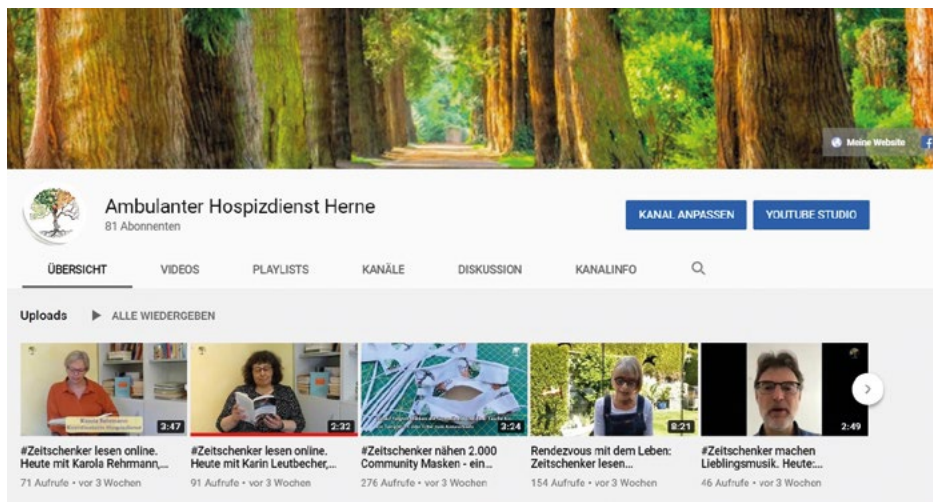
Meine Website

Ambulanter Hospizdienst Herne
81 Abonnenten

KANAL ANPASSEN
YOUTUBE STUDIO

ÜBERSICHT
VIDEOS
PLAYLISTS
KANÄLE
DISKUSSION
KANALINFO

Uploads
ALLE WIEDERGEBEN

3:47
#Zeitschenker lesen online. Heute mit Karola Rehrmann,...
71 Aufrufe • vor 3 Wochen

2:32
#Zeitschenker lesen online. Heute mit Karin Leutbecher,...
91 Aufrufe • vor 3 Wochen

3:24
#Zeitschenker nähen 2.000 Community Masken - ein...
276 Aufrufe • vor 3 Wochen

8:21
Rendezvous mit dem Leben: Zeitschenker lesen...
154 Aufrufe • vor 3 Wochen

2:49
#Zeitschenker machen Lieblingsmusik. Heute:...
46 Aufrufe • vor 3 Wochen